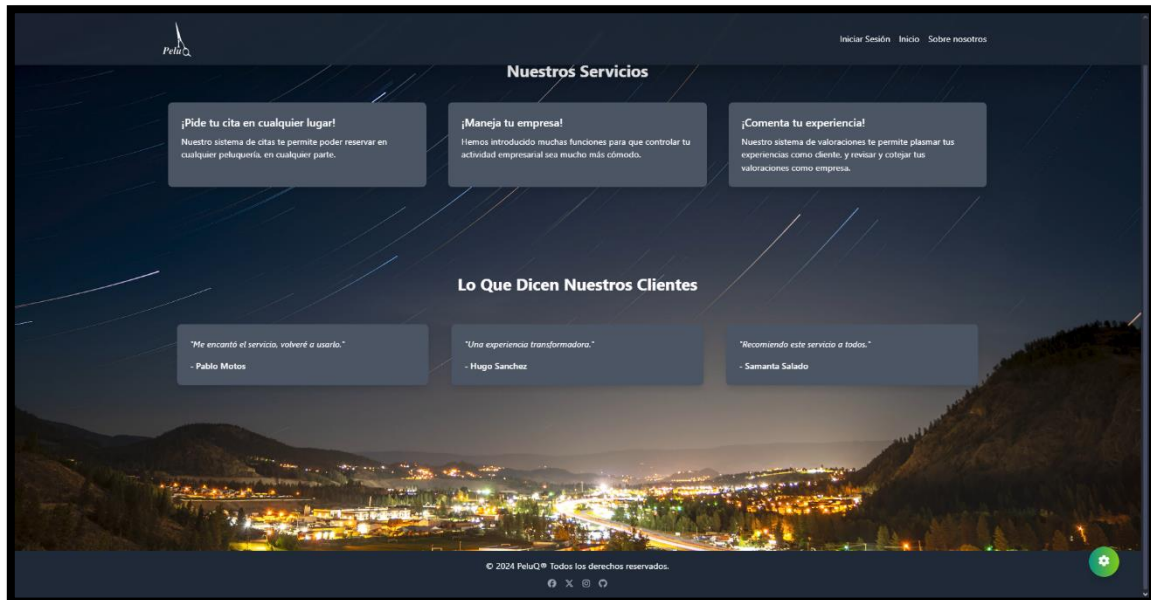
PeluQ

Iniciar Sesión Inicio Sobre nosotros

Nuestros Servicios

¡Pide tu cita en cualquier lugar!

Nuestro sistema de citas te permite poder reservar en cualquier peluquería, en cualquier parte.

¡Maneja tu empresa!

Hemos introducido muchas funciones para que controlar tu actividad empresarial sea mucho más cómodo.

¡Comenta tu experiencia!

Nuestro sistema de valoraciones te permite plasmar tus experiencias como cliente, y revisar y cotejar tus valoraciones como empresa.

Lo Que Dicen Nuestros Clientes

"Me encantó el servicio, volveré a usarlo."

- Pablo Motos

"Una experiencia transformadora."

- Hugo Sanchez

"Recomiendo este servicio a todos."

- Samanta Salado

© 2024 PeluQ® Todos los derechos reservados.